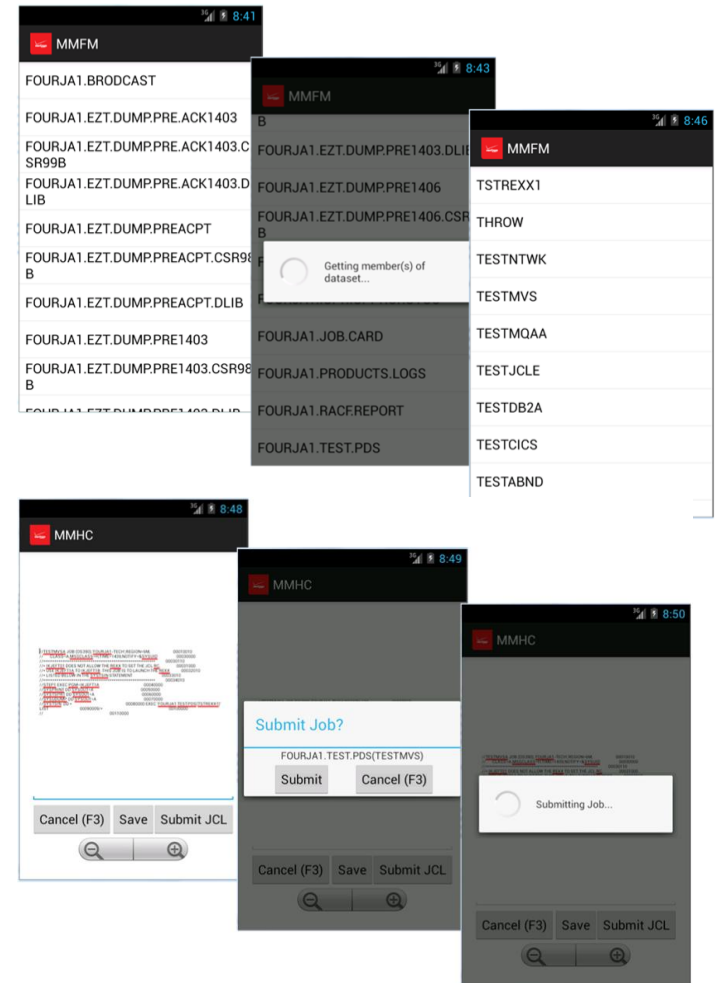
8:41
MMFM
FOURJA1.BRODCAST
FOURJA1.EZT.DUMP.PRE.ACK1403
FOURJA1.EZT.DUMP.PRE.ACK1403.CSR99B
FOURJA1.EZT.DUMP.PRE.ACK1403.DLIB
FOURJA1.EZT.DUMP.PREACPT
FOURJA1.EZT.DUMP.PREACPT.CSR98B
FOURJA1.EZT.DUMP.PREACPT.DLIB
FOURJA1.EZT.DUMP.PRE1403
FOURJA1.EZT.DUMP.PRE1403.CSR98B
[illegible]

8:43
MMFM
B
FOURJA1.EZT.DUMP.PRE1403.DLIB
FOURJA1.EZT.DUMP.PRE1406
FOURJA1.EZT.DUMP.PRE1406.CSR B
Getting member(s) of dataset...
FOURJA1.JOB.CARD
FOURJA1.PRODUCTS.LOGS
FOURJA1.RACF.REPORT
FOURJA1.TEST.PDS

8:46
MMFM
TSTREXX1
THROW
TESTNTWK
TESTMVS
TESTMQAA
TESTJCLE
TESTDB2A
TESTCICS
TESTABND

8:48
MMHC
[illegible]
Cancel (F3)
Save
Submit JCL

8:49
MMHC
Submit Job?
FOURJA1.TEST.PDS(TESTMVS)
Submit
Cancel (F3)
Cancel (F3)
Save
Submit JCL

8:50
MMHC
Submitting Job...
Cancel (F3)
Save
Submit JCL